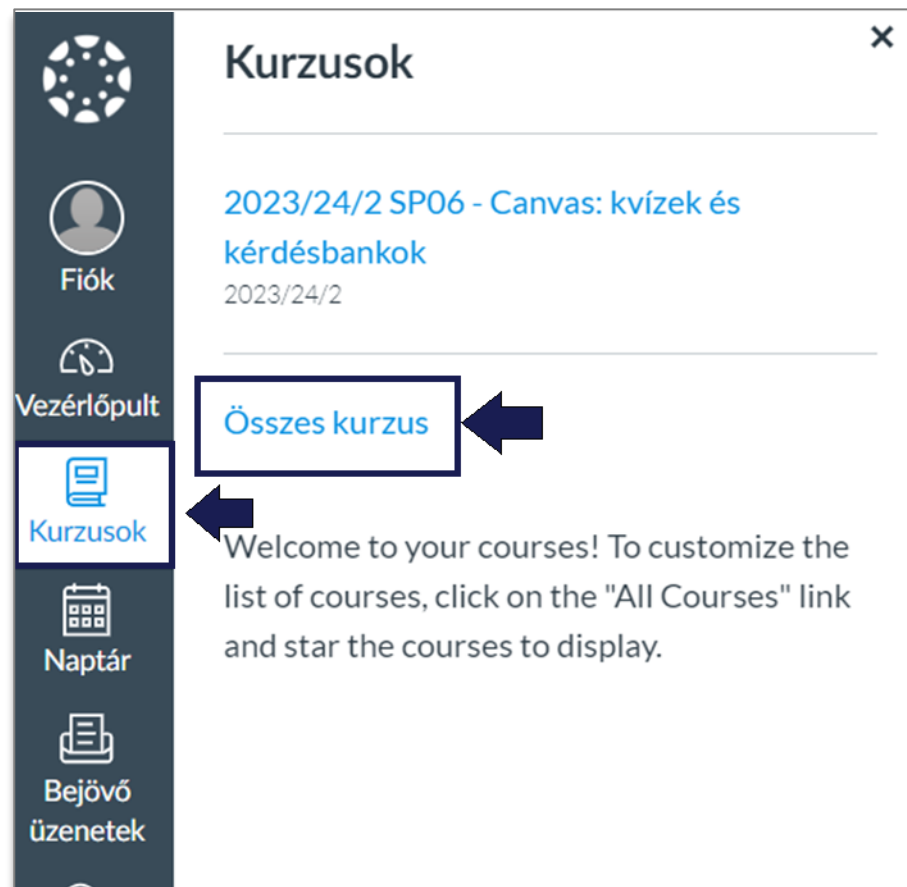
Fiók

Vezérlőpult

Kurzusok

Naptár

Bejövő üzenetek

Kurzusok

×

2023/24/2 SP06 - Canvas: kvízek és kérdésbankok
2023/24/2

Összes kurzus

Welcome to your courses! To customize the list of courses, click on the "All Courses" link and star the courses to display.